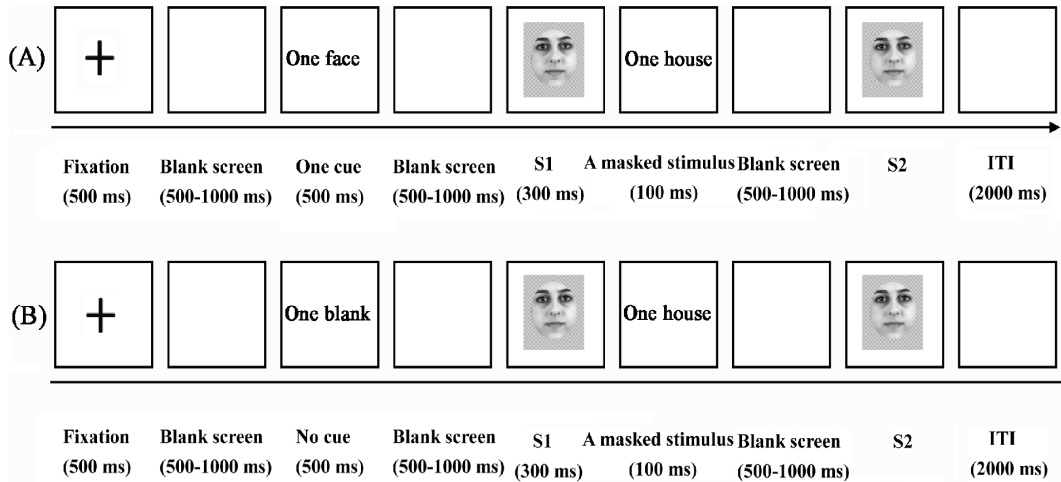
(A)

+

One face

One house

Fixation (500 ms)

Blank screen (500-1000 ms)

One cue (500 ms)

Blank screen (500-1000 ms)

S1 (300 ms)

A masked stimulus (100 ms)

Blank screen (500-1000 ms)

S2

ITI (2000 ms)

(B)

+

One blank

One house

Fixation (500 ms)

Blank screen (500-1000 ms)

No cue (500 ms)

Blank screen (500-1000 ms)

S1 (300 ms)

A masked stimulus (100 ms)

Blank screen (500-1000 ms)

S2

ITI (2000 ms)